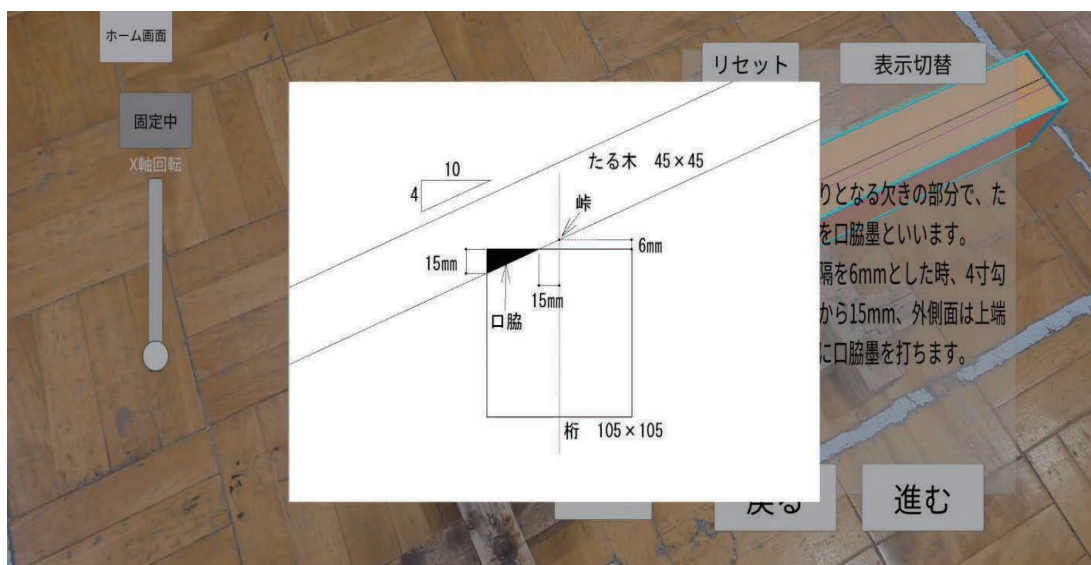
ホーム画面

固定中

X軸回転

リセット

表示切替

たる木　45×45

10

4

峠

15㎜

6㎜

15㎜

口脇

桁　105×105

りとなる欠きの部分で、た
を口脇墨といいます。
隔を6mmとした時、4寸勾
から15mm、外側面は上端
に口脇墨を打ちます。

戻る

進む